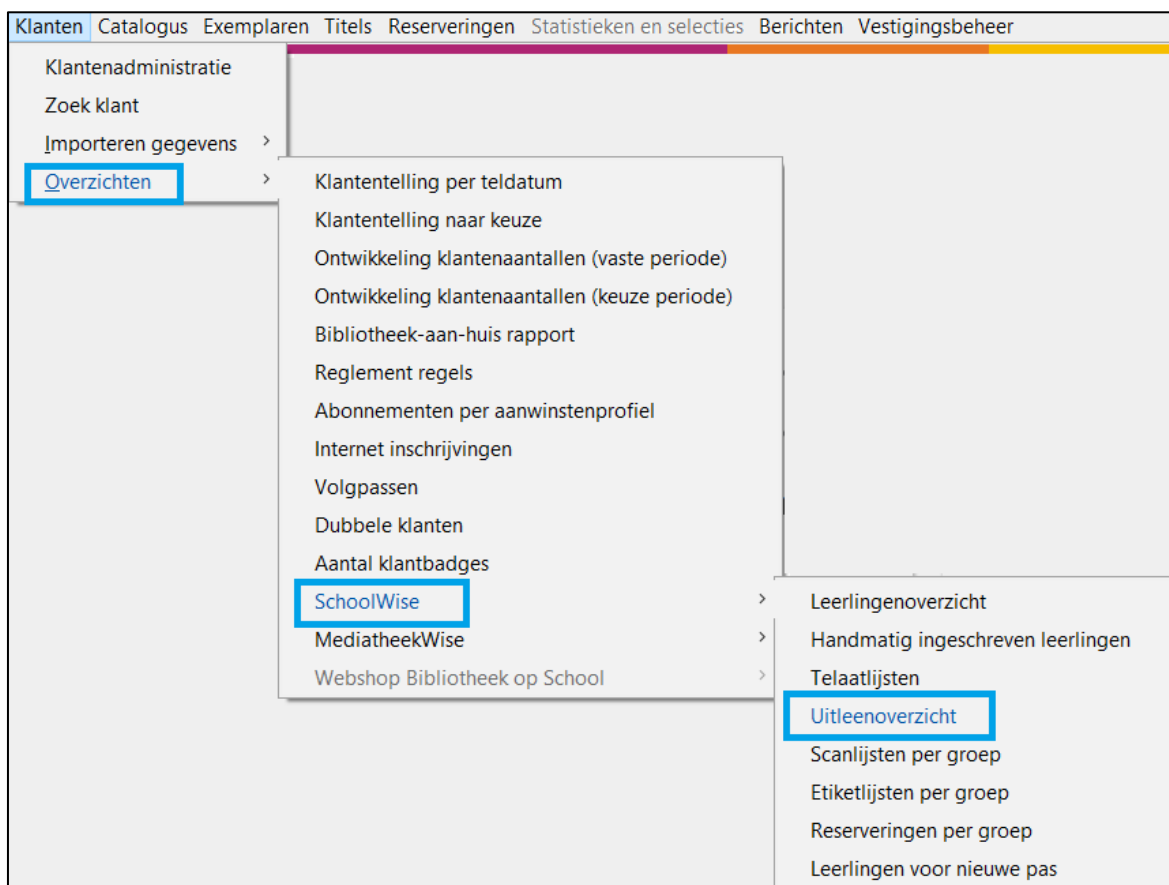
Klanten Catalogus Exemplaren Titels Reserveringen Statistieken en selecties Berichten Vestigingsbeheer

Klantenadministratie
Zoek klant
Importeren gegevens >
Overzichten >

Klantentelling per teldatum
Klantentelling naar keuze
Ontwikkeling klantenaantallen (vaste periode)
Ontwikkeling klantenaantallen (keuze periode)
Bibliotheek-aan-huis rapport
Reglement regels
Abonnementen per aanwinstenprofiel
Internet inschrijvingen
Volgpassen
Dubbele klanten
Aantal klantbadges
SchoolWise >
MediatheekWise >
Webshop Bibliotheek op School >

Leerlingenoverzicht
Handmatig ingeschreven leerlingen
Telaatlijsten
Uitleenoverzicht
Scanlijsten per groep
Etiketlijsten per groep
Reserveringen per groep
Leerlingen voor nieuwe pas